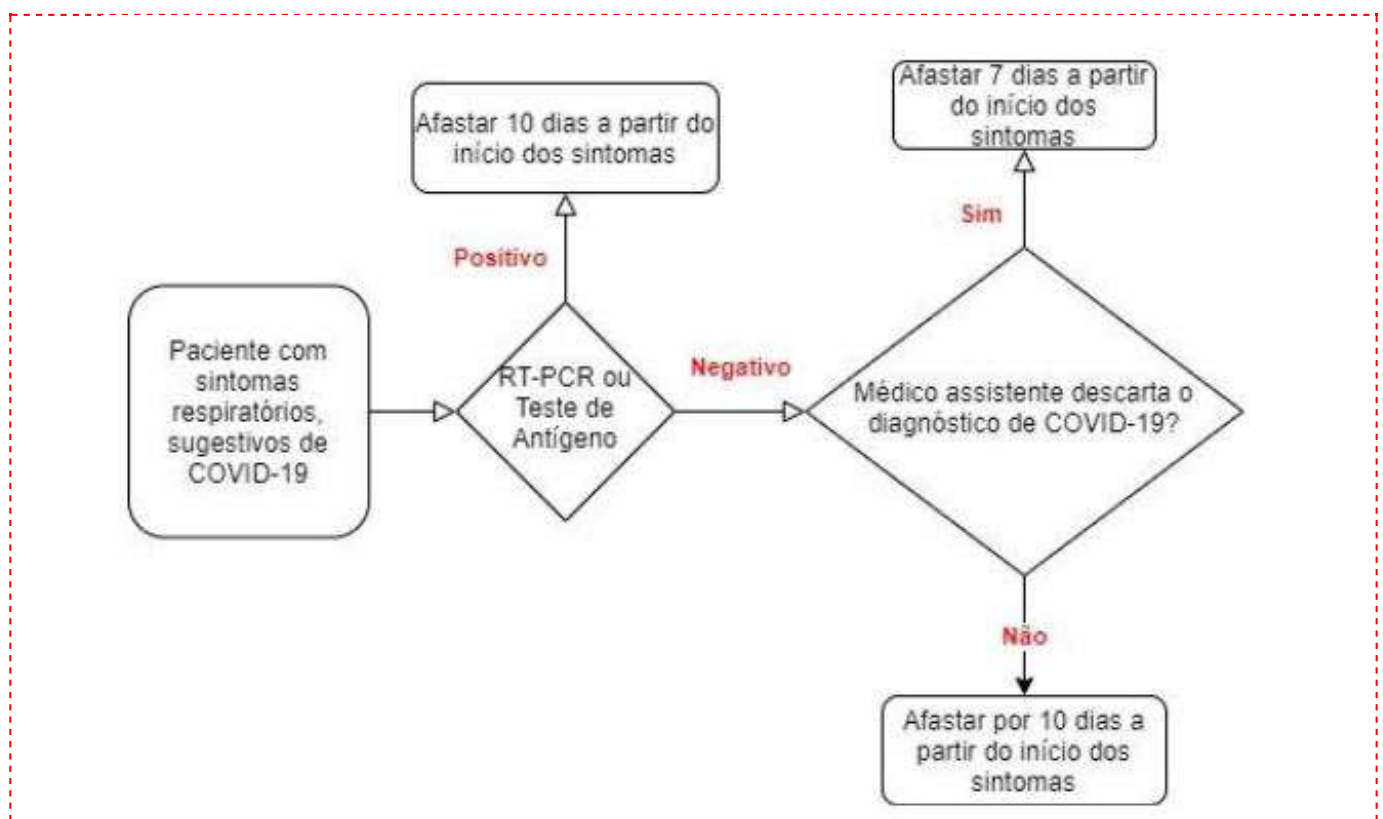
Paciente com sintomas respiratórios, sugestivos de COVID-19

RT-PCR ou Teste de Antígeno

Positivo

Afastar 10 dias a partir do início dos sintomas

Negativo

Médico assistente descarta o diagnóstico de COVID-19?

Sim

Afastar 7 dias a partir do início dos sintomas

Não

Afastar por 10 dias a partir do início dos sintomas